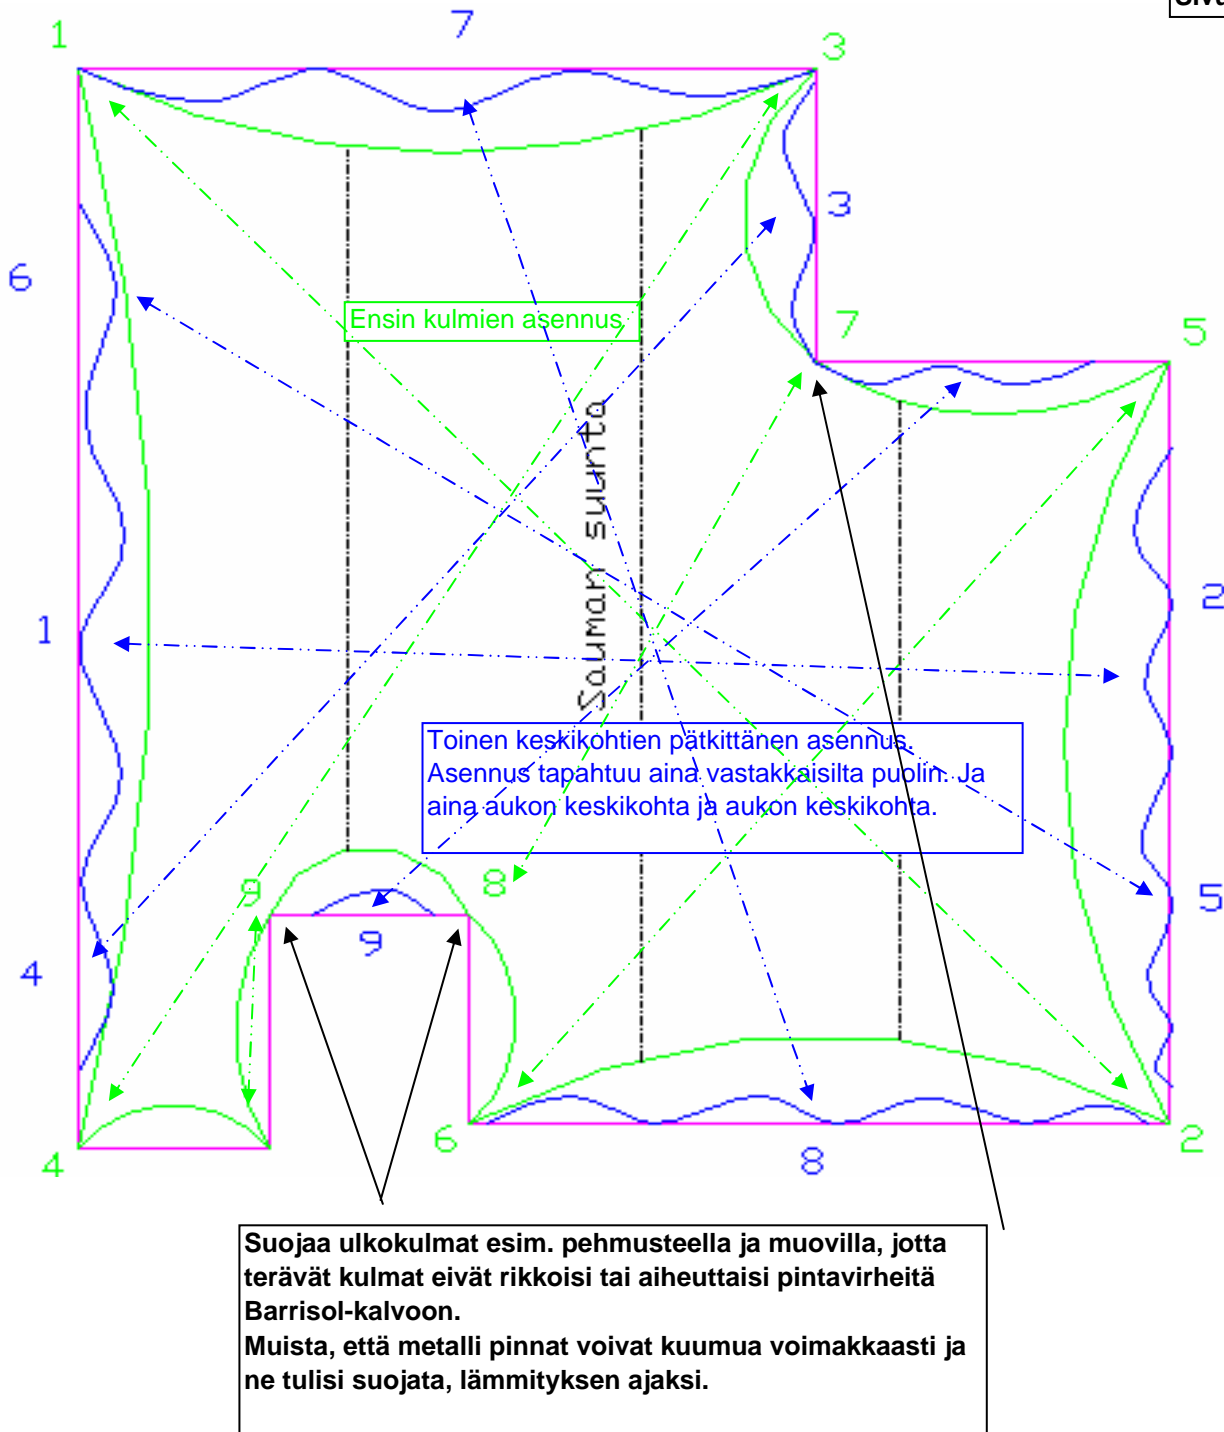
Sivu

1

7

3

3

6

Ensin kulmien asennus

7

5

Sauman suunta

2

1

Toinen keskikohtien pätkittänen asennus. Asennus tapahtuu aina vastakkaisilta puolin. Ja aina aukon keskikohta ja aukon keskikohta.

9

8

5

9

4

4

6

8

2

Suojaa ulkokulmat esim. pehmusteella ja muovilla, jotta terävät kulmat eivät rikkoisi tai aiheuttaisi pintavirheitä Barrisol-kalvoon.
Muista, että metalli pinnat voivat kuumua voimakkaasti ja ne tulisi suojata, lämmityksen ajaksi.